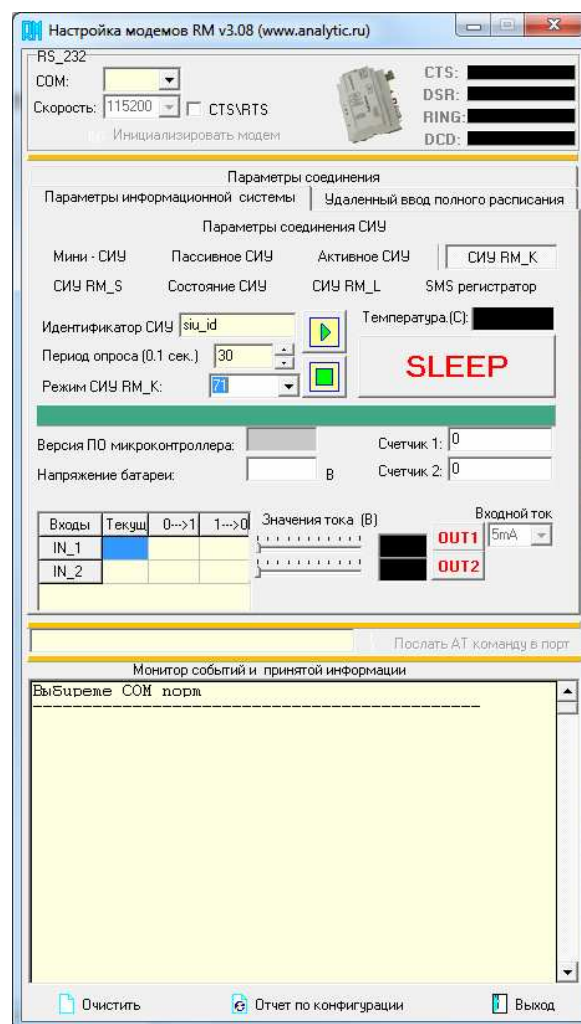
Настройка модемов RM v3.08 (www.analytic.ru)

RS_232
COM:
Скорость: 115200
CTS\RTS
Инициализировать модем
CTS:
DSR:
RING:
DCD:

Параметры соединения
Параметры информационной системы
Удаленный ввод полного расписания
Параметры соединения СИУ
Мини - СИУ
Пассивное СИУ
Активное СИУ
СИУ RM_K
СИУ RM_S
Состояние СИУ
СИУ RM_L
SMS регистратор
Идентификатор СИУ siu_id
Температура.(C):
Период опроса (0.1 сек.) 30
SLEEP
Режим СИУ RM_K: 71
Версия ПО микроконтроллера:
Счетчик 1: 0
Напряжение батареи:
В
Счетчик 2: 0

| Входы | Текущ | 0--->1 | 1--->0 |
|---|---|---|---|
| IN_1 | | | |
| IN_2 | | | |

Значения тока (В)
Входной ток
OUT1
5mA
OUT2

Послать AT команду в порт
Монитор событий и принятой информации
Выбирете COM порт
--------------------------------------------------
Очистить
Отчет по конфигурации
Выход